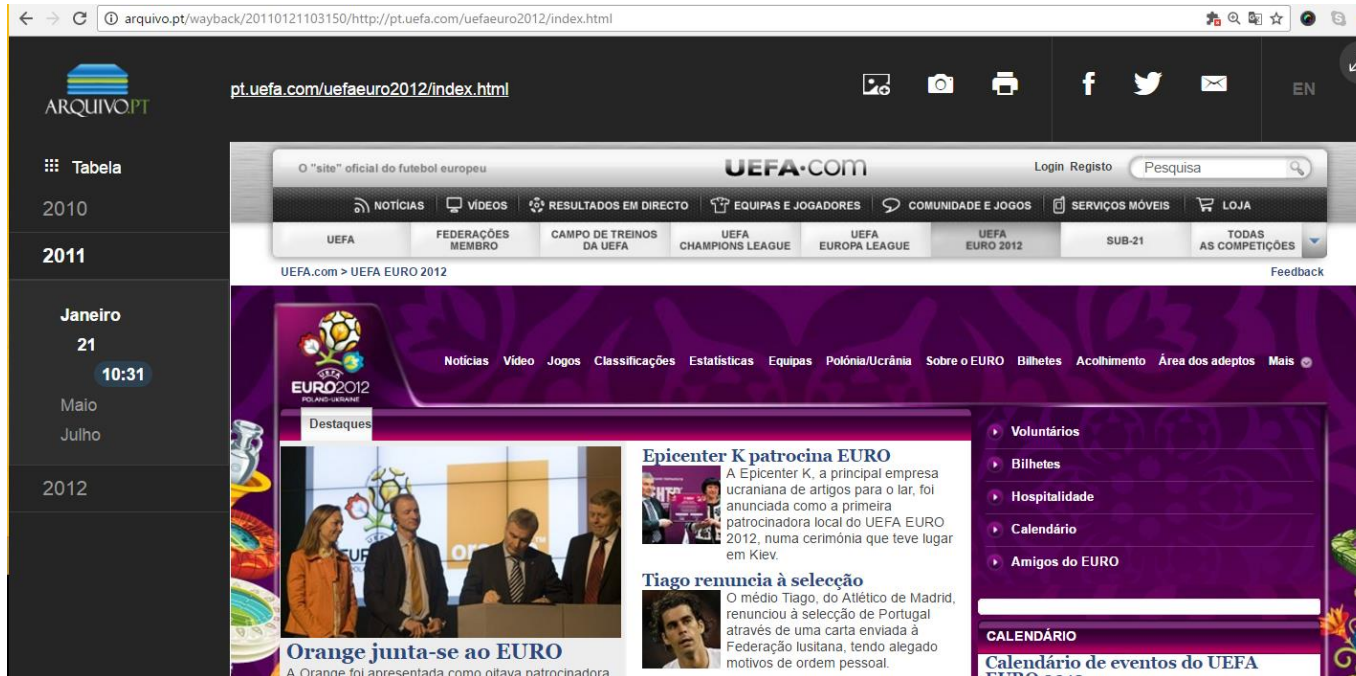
arquivo.pt/wayback/20110121103150/http://pt.uefa.com/uefaeuro2012/index.html

ARQUIVO.PT

pt.uefa.com/uefaeuro2012/index.html

EN

Tabela
2010
2011
Janeiro
21
10:31
Maio
Julho
2012

O "site" oficial do futebol europeu
UEFA.com
Login Registo
Pesquisa

NOTÍCIAS VÍDEOS RESULTADOS EM DIRECTO EQUIPAS E JOGADORES COMUNIDADE E JOGOS SERVIÇOS MÓVEIS LOJA

UEFA | FEDERAÇÕES MEMBRO | CAMPO DE TREINOS DA UEFA | UEFA CHAMPIONS LEAGUE | UEFA EUROPA LEAGUE | UEFA EURO 2012 | SUB-21 | TODAS AS COMPETIÇÕES

UEFA.com > UEFA EURO 2012
Feedback

EURO2012 POLAND-UKRAINE

Notícias Vídeo Jogos Classificações Estatísticas Equipas Polónia/Ucrânia Sobre o EURO Bilhetes Acolhimento Área dos adeptos Mais

Destaques

Orange junta-se ao EURO
A Orange foi apresentada como oitava patrocinadora

Epicenter K patrocina EURO
A Epicenter K, a principal empresa ucraniana de artigos para o lar, foi anunciada como a primeira patrocinadora local do UEFA EURO 2012, numa cerimónia que teve lugar em Kiev.

Tiago renuncia à selecção
O médio Tiago, do Atlético de Madrid, renunciou à selecção de Portugal através de uma carta enviada à Federação lusitana, tendo alegado motivos de ordem pessoal.

Voluntários
Bilhetes
Hospitalidade
Calendário
Amigos do EURO

CALENDÁRIO
Calendário de eventos do UEFA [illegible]